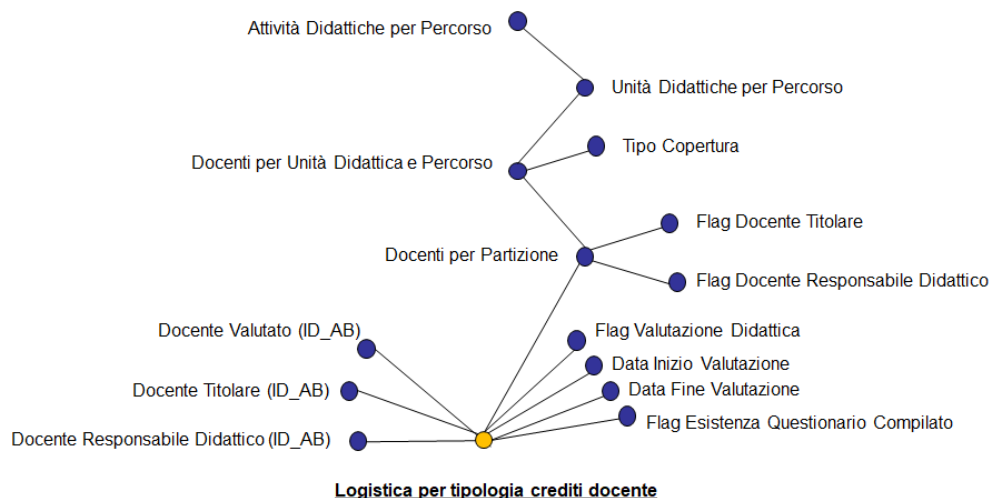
Attività Didattiche per Percorso

Unità Didattiche per Percorso

Docenti per Unità Didattica e Percorso

Tipo Copertura

Flag Docente Titolare

Docenti per Partizione

Flag Docente Responsabile Didattico

Docente Valutato (ID_AB)

Flag Valutazione Didattica

Data Inizio Valutazione

Docente Titolare (ID_AB)

Data Fine Valutazione

Flag Esistenza Questionario Compilato

Docente Responsabile Didattico (ID_AB)

Logistica per tipologia crediti docente